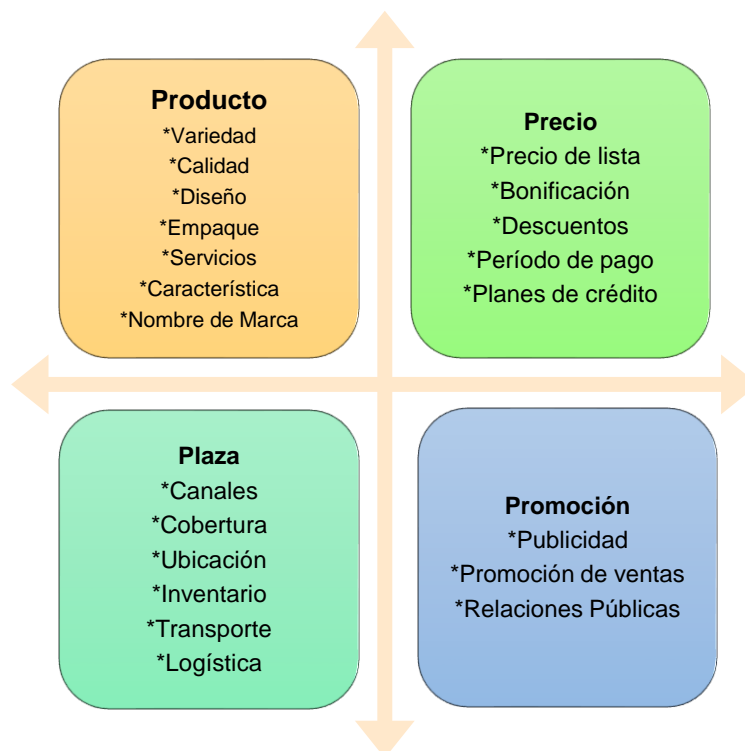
Producto
*Variedad
*Calidad
*Diseño
*Empaque
*Servicios
*Característica
*Nombre de Marca

Precio
*Precio de lista
*Bonificación
*Descuentos
*Período de pago
*Planes de crédito

Plaza
*Canales
*Cobertura
*Ubicación
*Inventario
*Transporte
*Logística

Promoción
*Publicidad
*Promoción de ventas
*Relaciones Públicas